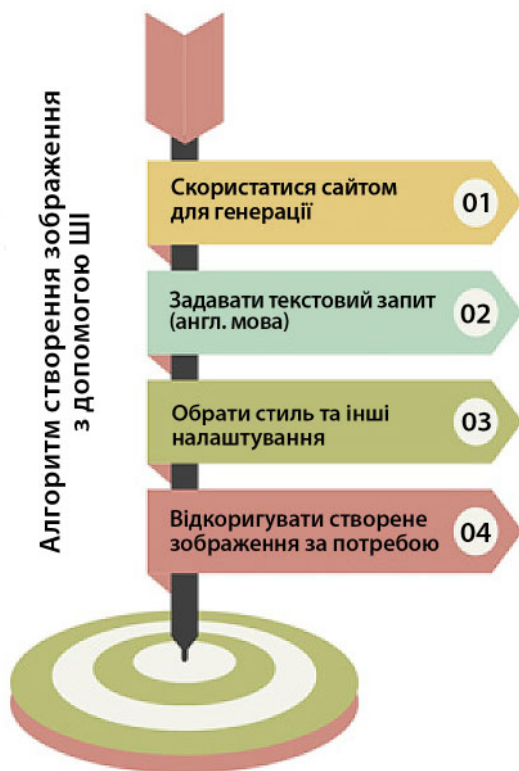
Алгоритм створення зображення з допомогою ШІ

Скористатися сайтом для генерації
01

Задавати текстовий запит (англ. мова)
02

Обрати стиль та інші налаштування
03

Відкоригувати створене зображення за потребою
04